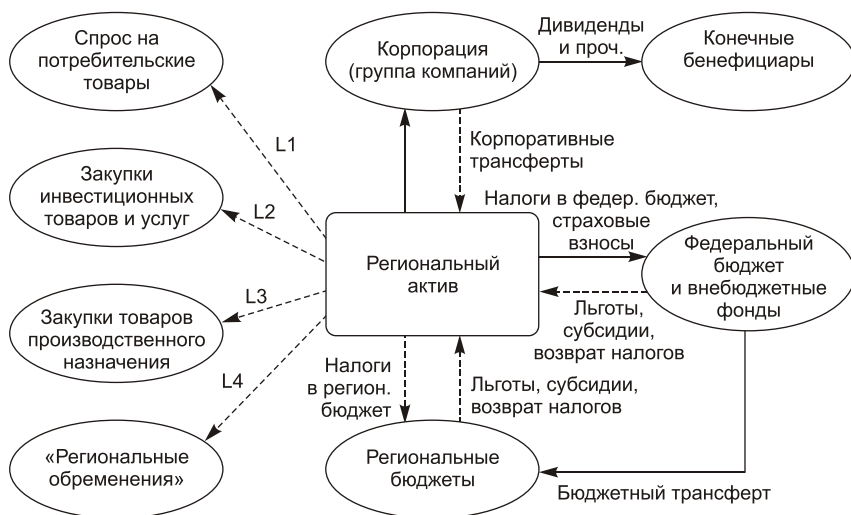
Спрос на потребительские товары

Корпорация (группа компаний)

Дивиденды и проч.

Конечные бенефициары

L1

Корпоративные трансферты

Закупки инвестиционных товаров и услуг

L2

Налоги в федер. бюджет, страховые взносы

Региональный актив

Федеральный бюджет и внебюджетные фонды

L3

Льготы, субсидии, возврат налогов

Закупки товаров производственного назначения

Налоги в регион. бюджет

Льготы, субсидии, возврат налогов

L4

«Региональные обременения»

Региональные бюджеты

Бюджетный трансферт